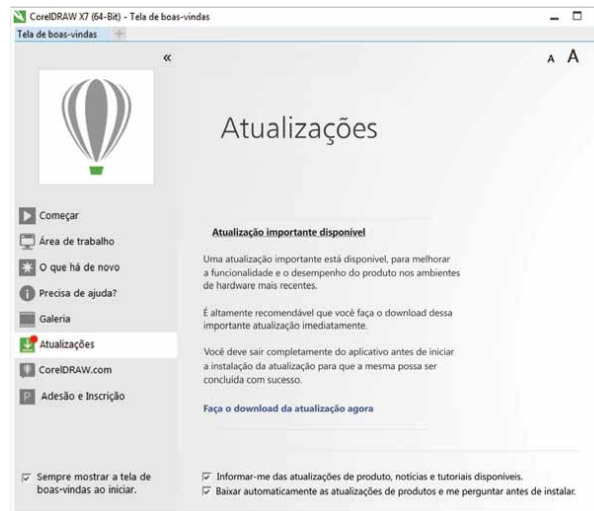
CorelDRAW X7 (64-Bit) - Tela de boas-vindas

Tela de boas-vindas

«

A A

Atualizações

Começar

Área de trabalho

O que há de novo

Precisa de ajuda?

Galeria

Atualizações

CorelDRAW.com

Adesão e Inscrição

Atualização importante disponível

Uma atualização importante está disponível, para melhorar a funcionalidade e o desempenho do produto nos ambientes de hardware mais recentes.

É altamente recomendável que você faça o download dessa importante atualização imediatamente.

Você deve sair completamente do aplicativo antes de iniciar a instalação da atualização para que a mesma possa ser concluída com sucesso.

Faça o download da atualização agora

Sempre mostrar a tela de boas-vindas ao iniciar.

Informar-me das atualizações de produto, notícias e tutoriais disponíveis.

Baixar automaticamente as atualizações de produtos e me perguntar antes de instalar.